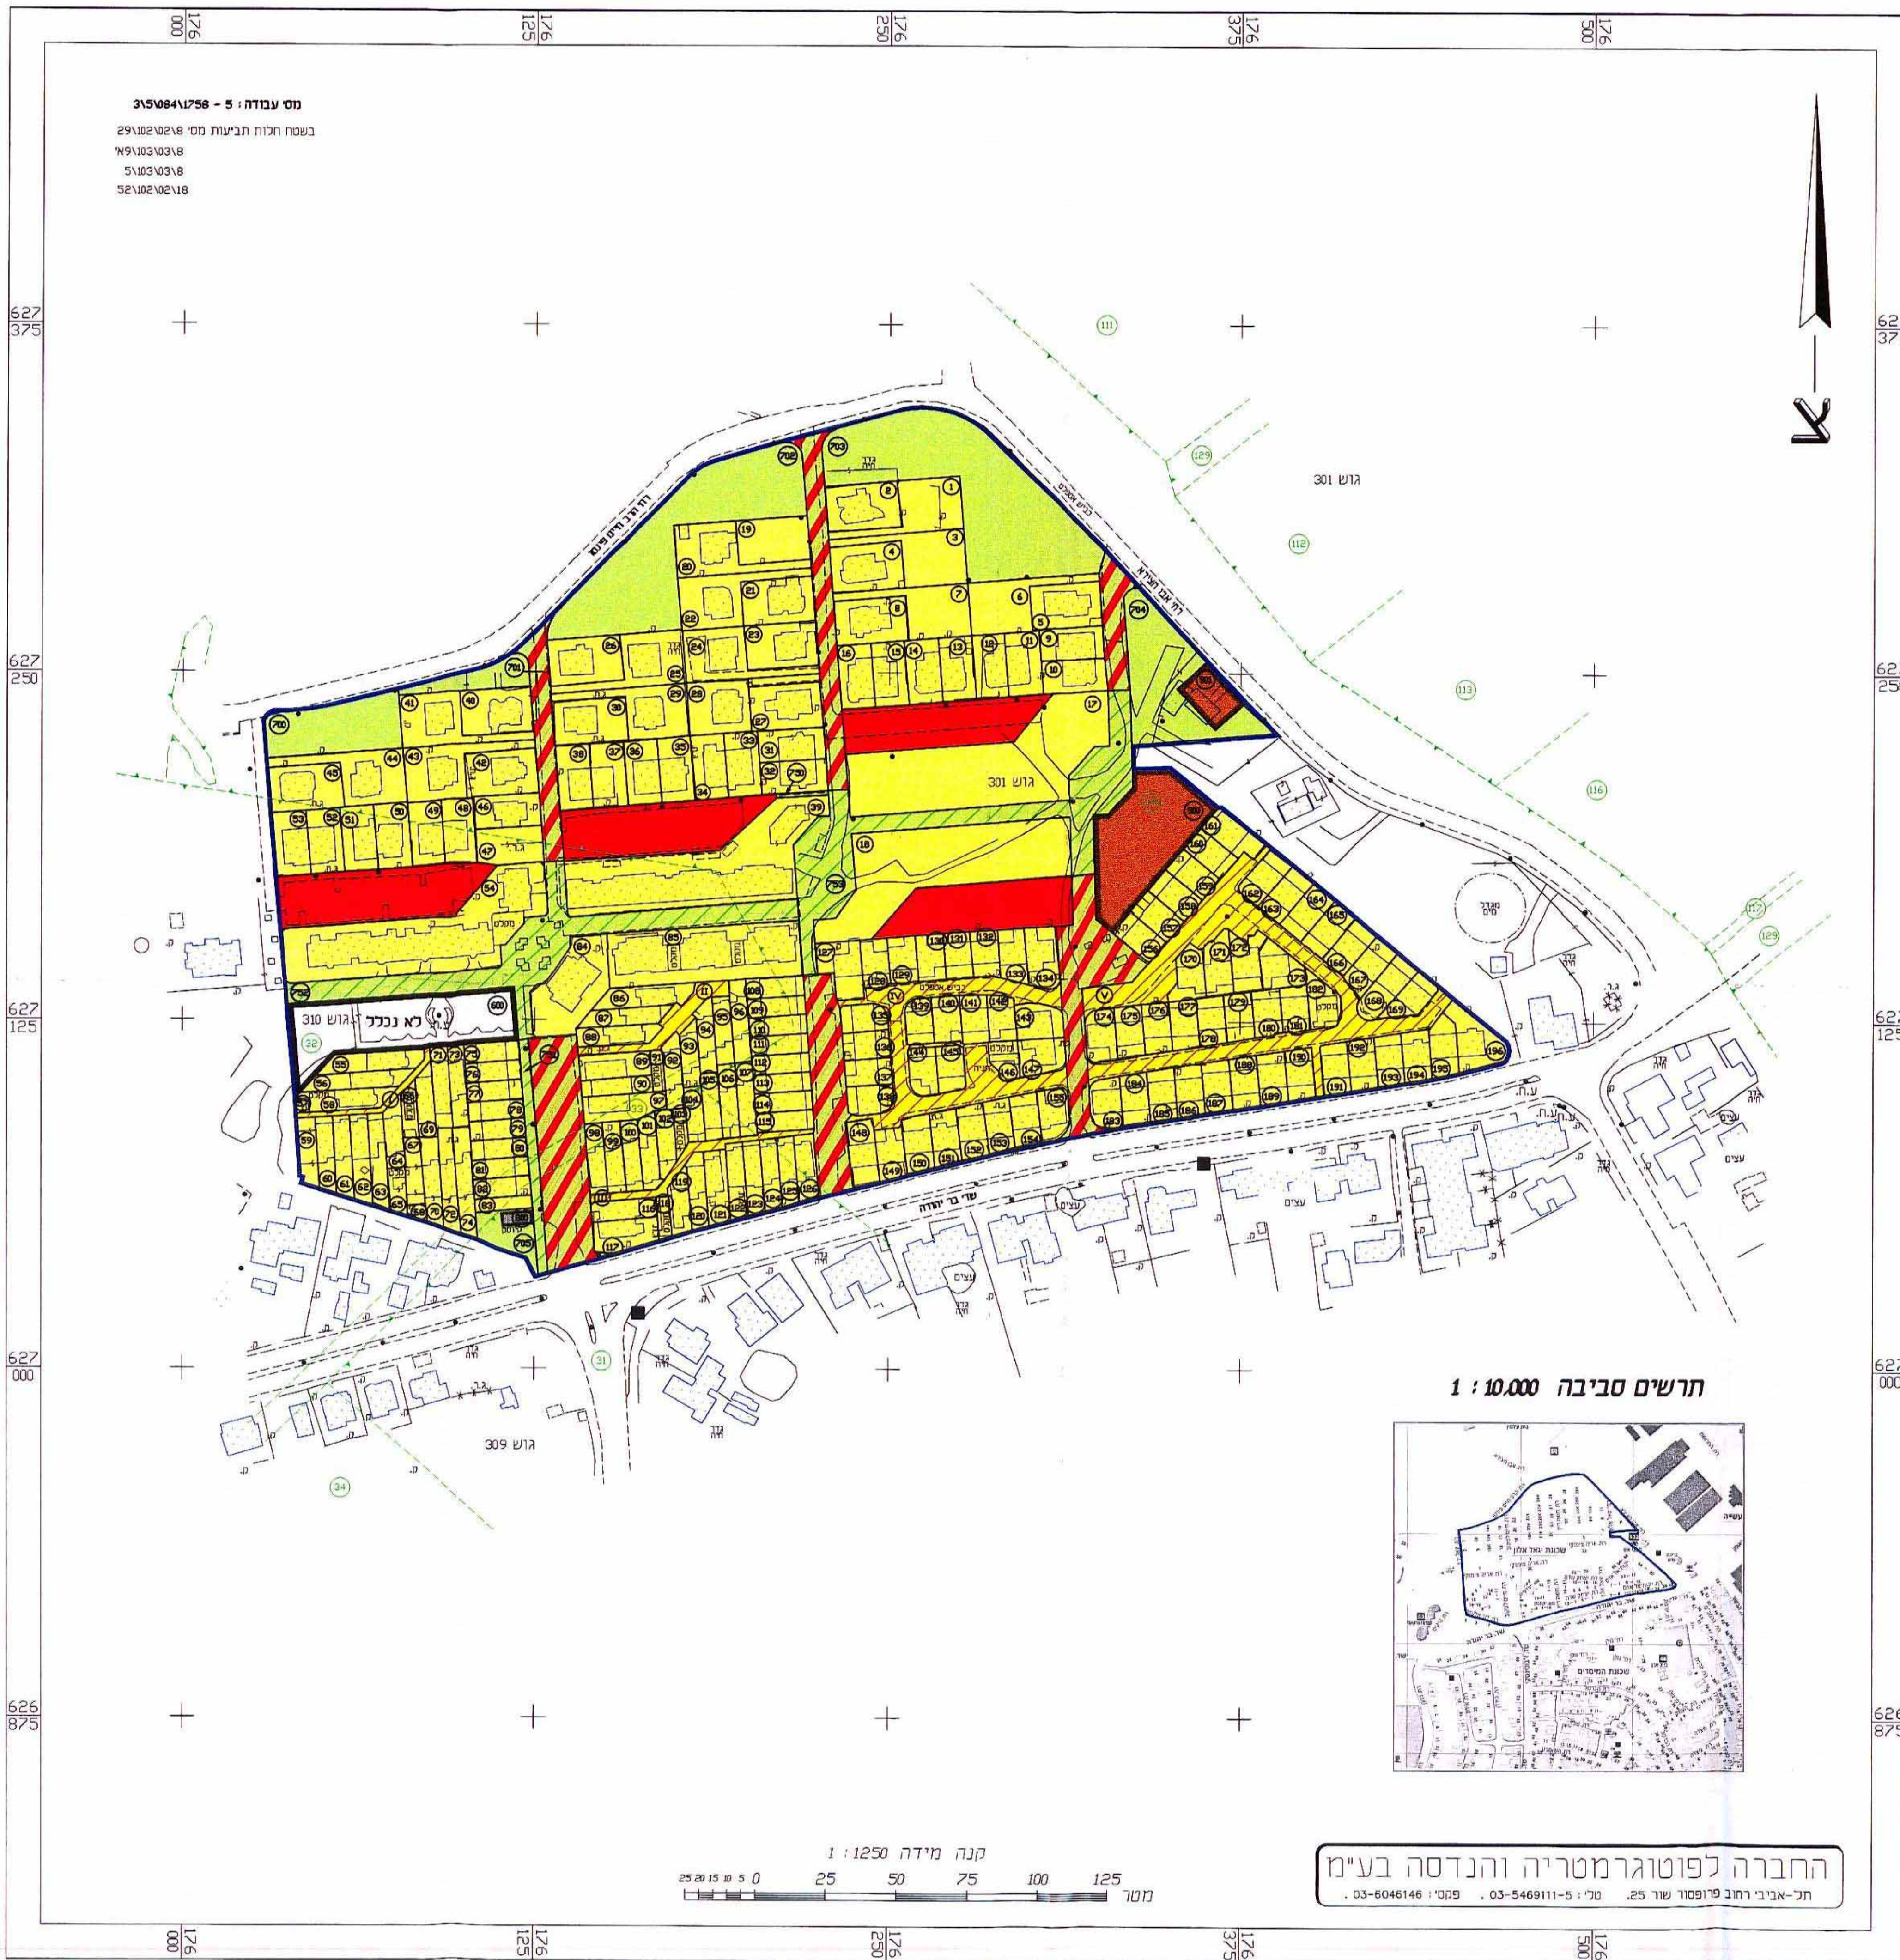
176 000
176 125
176 250
176 375
176 500

מס' עבודה : 5 - 3\5\084\1758
בשטח חלות תביעות מס' 29\02\02\8
8\03\03\9א'
8\03\03\5
18\02\02\52

627 375
627 250
627 125
627 000
626 875

צ

גוש 301
גוש 301
גוש 310
לא נכלל
גוש 309

רח' אבא הלל
רח' הרב ניסים
שד' בר יהודה

מגדל מים

1 : 10,000 תרשים סביבה

שכונת יגאל אלון
שכונת המיסדים

קנה מידה 1:1250
25 20 15 10 5 0 25 50 75 100 125
מטר

החברה לפוטוגרמטריה והנדסה בע"מ
תל-אביב רחוב פרופסור שור 25. טלי : 03-5469111-5 . פקס' : 03-6046146 .